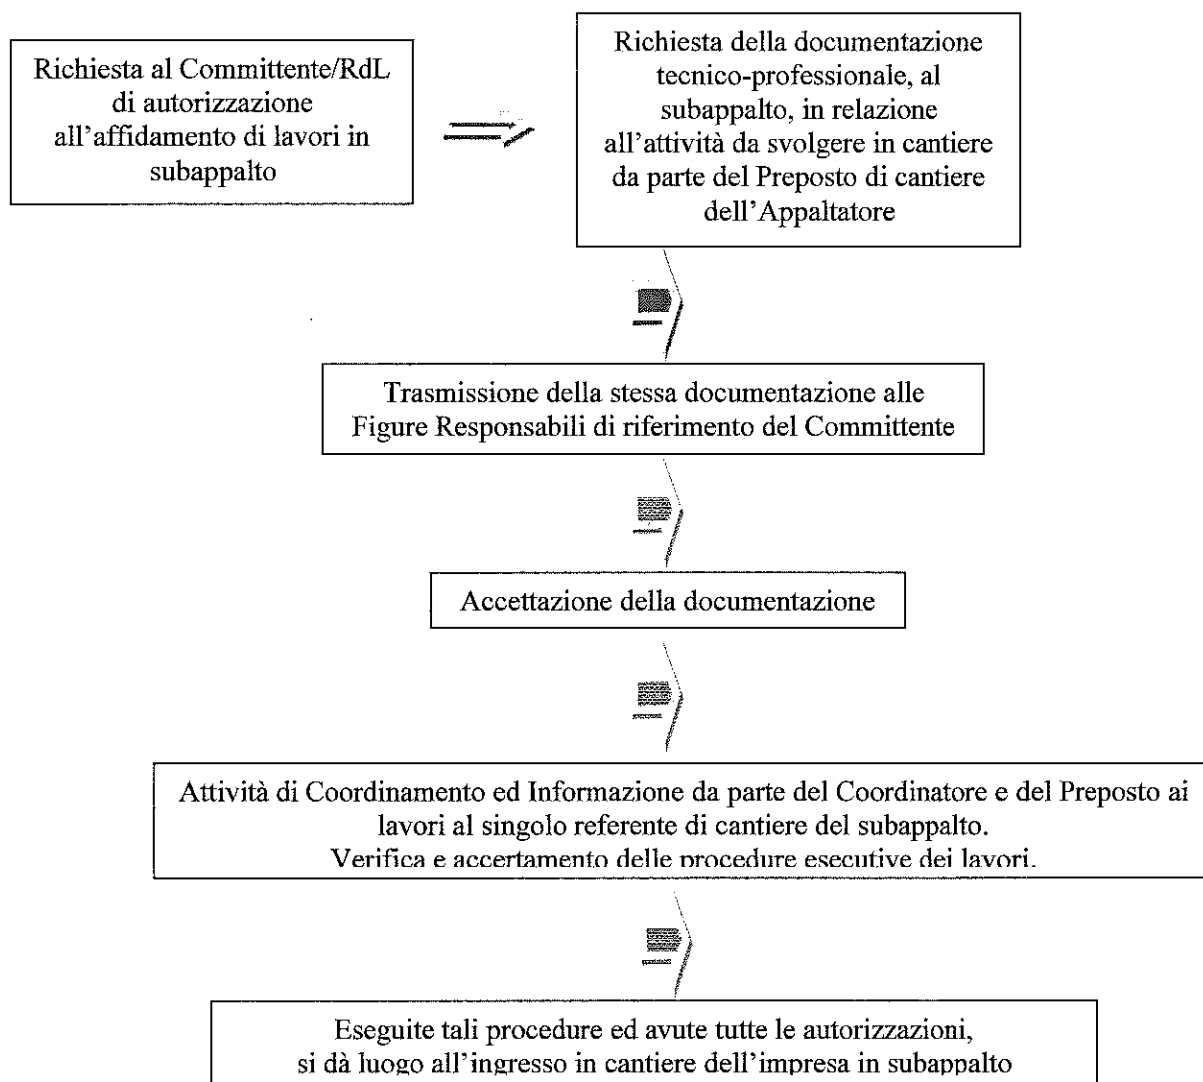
Richiesta al Committente/RdL di autorizzazione all'affidamento di lavori in subappalto

Richiesta della documentazione tecnico-professionale, al subappalto, in relazione all'attività da svolgere in cantiere da parte del Preposto di cantiere dell'Appaltatore

Trasmissione della stessa documentazione alle Figure Responsabili di riferimento del Committente

Accettazione della documentazione

Attività di Coordinamento ed Informazione da parte del Coordinatore e del Preposto ai lavori al singolo referente di cantiere del subappalto.
Verifica e accertamento delle procedure esecutive dei lavori.

Eseguite tali procedure ed avute tutte le autorizzazioni, si dà luogo all'ingresso in cantiere dell'impresa in subappalto